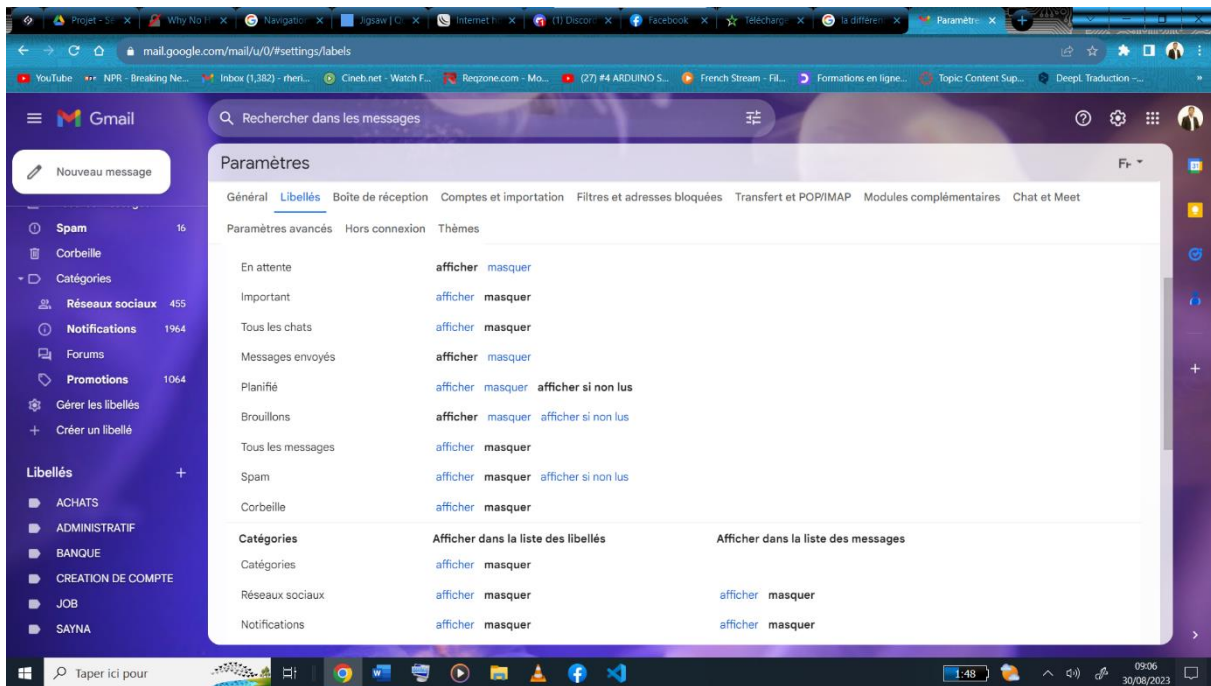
Projet - Se | Why No | Navigation | Jigsaw | Internet | (1) Discord | Facebook | Télécharge | la différen | Paramètre

mail.google.com/mail/u/0/#settings/labels

YouTube | NPR - Breaking Ne... | Inbox (1,382) - rheri... | Cineb.net - Watch F... | Reqzone.com - Mo... | (27) #4 ARDUINO S... | French Stream - Fil... | Formations en ligne... | Topic: Content Sup... | DeepL Traduction -...

Gmail

Rechercher dans les messages

Nouveau message

Spam 16
Corbeille
Catégories
Réseaux sociaux 455
Notifications 1964
Forums
Promotions 1064
Gérer les libellés
Créer un libellé

Libellés +
ACHATS
ADMINISTRATIF
BANQUE
CREATION DE COMPTE
JOB
SAYNA

Paramètres

Fr

Général Libellés Boîte de réception Comptes et importation Filtres et adresses bloquées Transfert et POP/IMAP Modules complémentaires Chat et Meet
Paramètres avancés Hors connexion Thèmes

| | | |
|---|---|---|
| En attente | afficher masquer | |
| Important | afficher masquer | |
| Tous les chats | afficher masquer | |
| Messages envoyés | afficher masquer | |
| Planifié | afficher masquer afficher si non lus | |
| Brouillons | afficher masquer afficher si non lus | |
| Tous les messages | afficher masquer | |
| Spam | afficher masquer afficher si non lus | |
| Corbeille | afficher masquer | |
| **Catégories** | **Afficher dans la liste des libellés** | **Afficher dans la liste des messages** |
| Catégories | afficher masquer | |
| Réseaux sociaux | afficher masquer | afficher masquer |
| Notifications | afficher masquer | afficher masquer |

Taper ici pour

1:48

09:06
30/08/2023